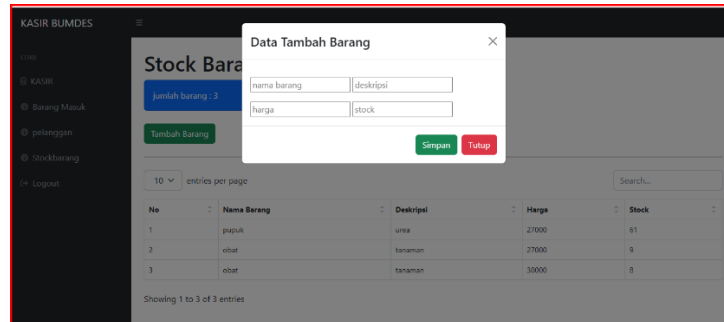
KASIR BUMDES

CORE

KASIR

Barang Masuk

pelanggan

Stockbarang

Logout

Stock Bara

jumlah barang : 3

Tambah Barang

Data Tambah Barang

×

nama barang

deskripsi

harga

stock

Simpan

Tutup

10 entries per page

Search...

| No | Nama Barang | Deskripsi | Harga | Stock |
|---|---|---|---|---|
| 1 | pupuk | urea | 27000 | 61 |
| 2 | obat | tanaman | 27000 | 9 |
| 3 | obat | tanaman | 30000 | 8 |

Showing 1 to 3 of 3 entries